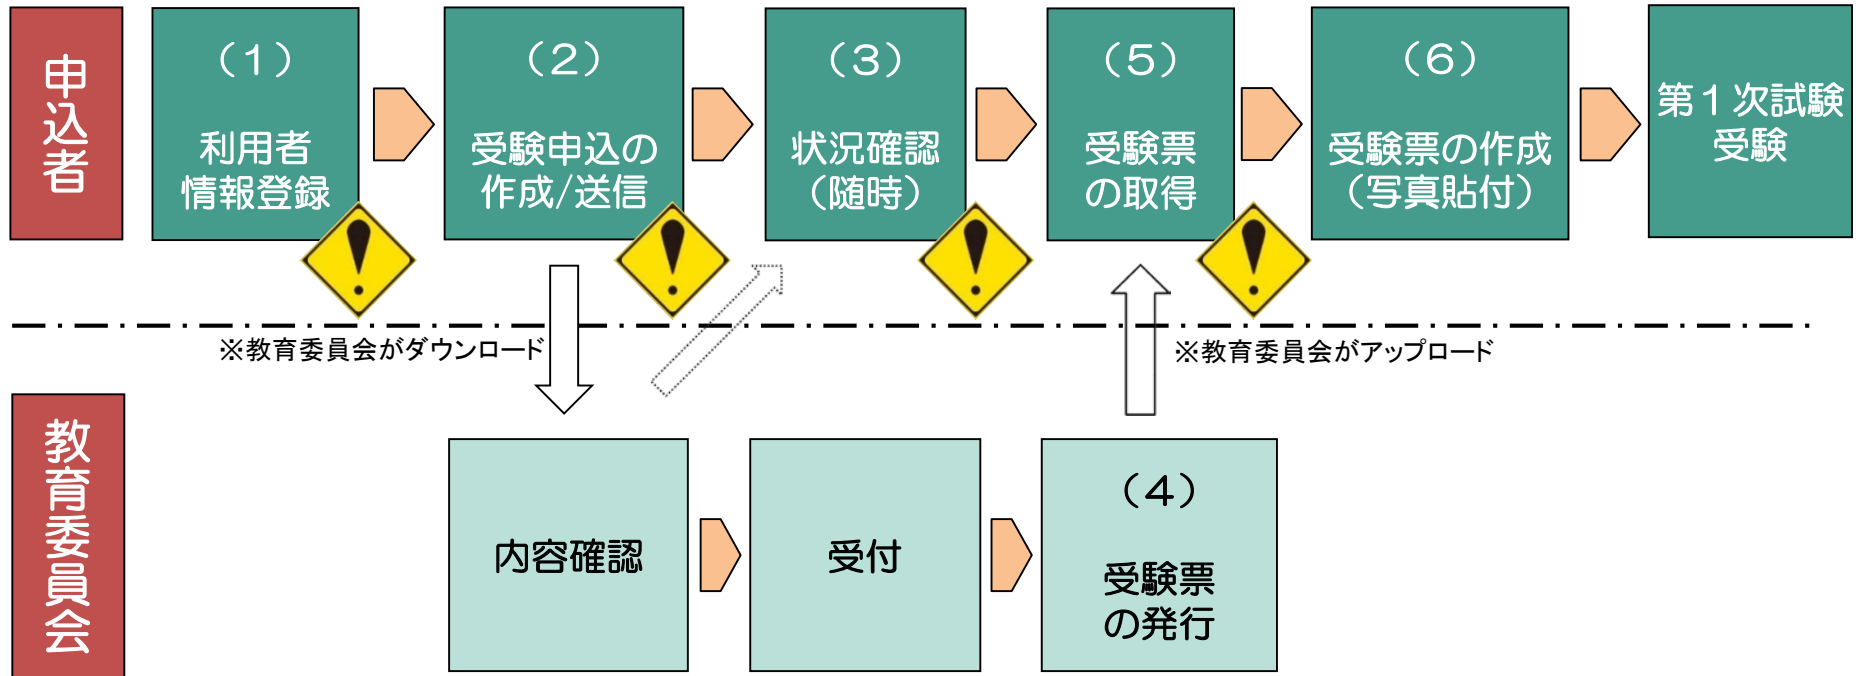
申込者

（1）
利用者
情報登録

（2）
受験申込の
作成/送信

（3）
状況確認
（随時）

（5）
受験票
の取得

（6）
受験票の作成
（写真貼付）

第１次試験
受験

※教育委員会がダウンロード

※教育委員会がアップロード

教育委員会

内容確認

受付

（4）
受験票
の発行